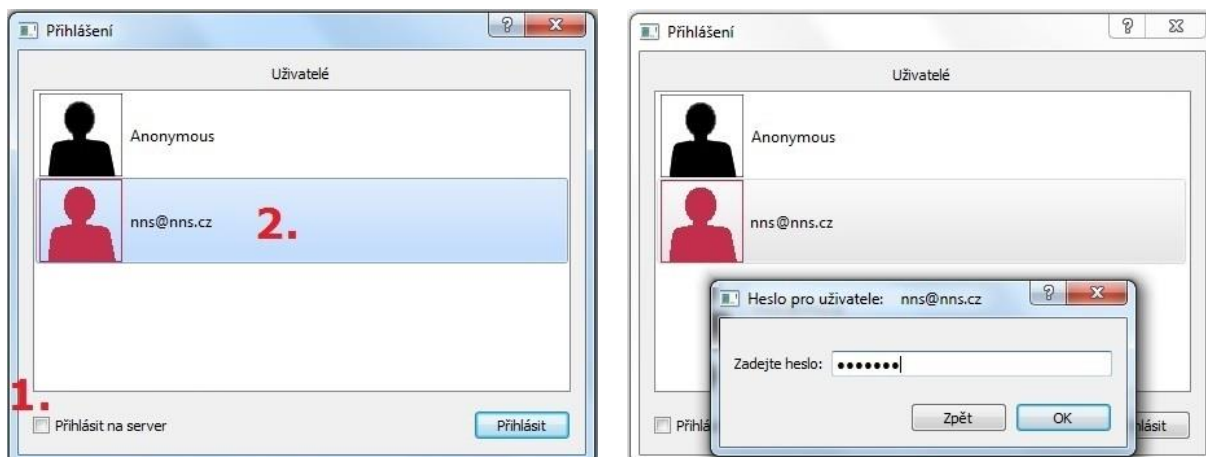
Přihlášení

?

X

Uživatelé

Anonymous

nns@nns.cz

2.

1.

Přihlásit na server

Přihlásit

Přihlášení

?

X

Uživatelé

Anonymous

nns@nns.cz

Heslo pro uživatele: nns@nns.cz

?

X

Zadejte heslo: •••••••

Zpět

OK

Přihlá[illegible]

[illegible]lásit